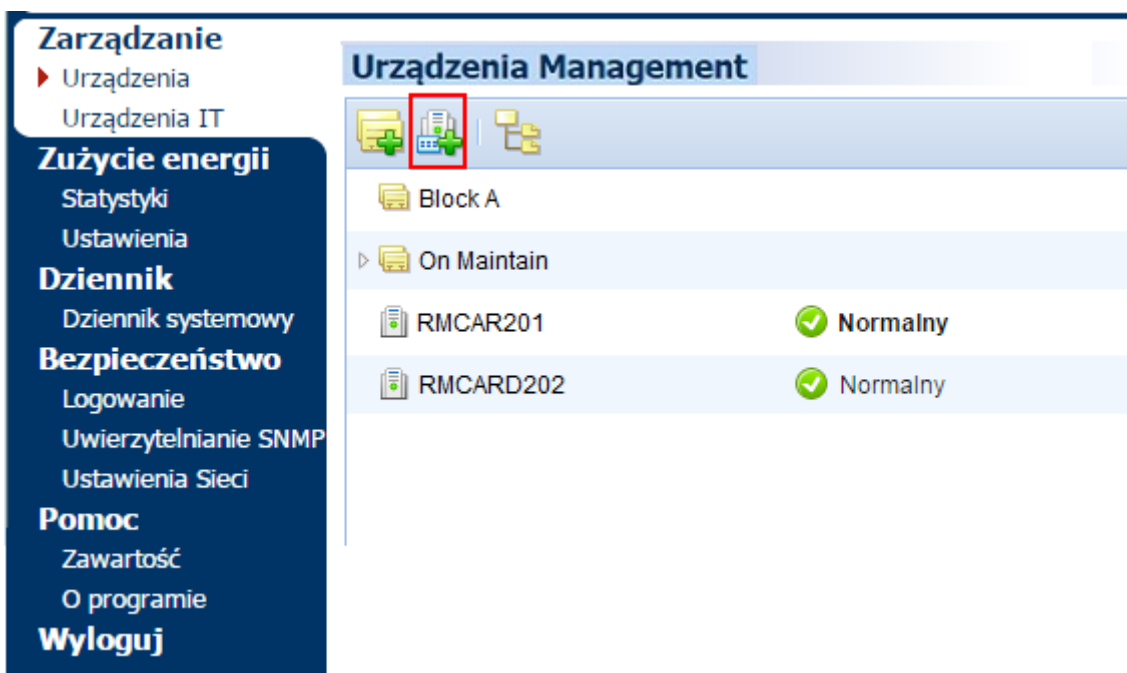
Zarządzanie
Urządzenia
Urządzenia IT
Zużycie energii
Statystyki
Ustawienia
Dziennik
Dziennik systemowy
Bezpieczeństwo
Logowanie
Uwierzytelnianie SNMP
Ustawienia Sieci
Pomoc
Zawartość
O programie
Wyloguj

Urządzenia Management

Block A
On Maintain
RMCAR201 Normalny
RMCARD202 Normalny